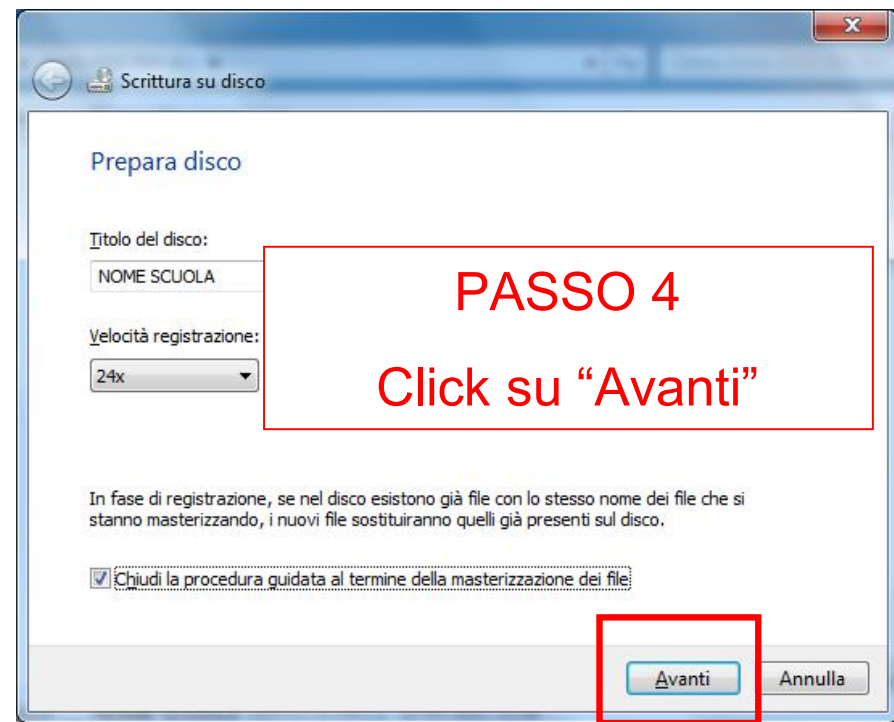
Scrittura su disco

Prepara disco

Titolo del disco:

NOME SCUOLA

PASSO 4

Click su "Avanti"

Velocità registrazione:

24x

In fase di registrazione, se nel disco esistono già file con lo stesso nome dei file che si stanno masterizzando, i nuovi file sostituiranno quelli già presenti sul disco.

Chiudi la procedura guidata al termine della masterizzazione dei file

Avanti

Annulla